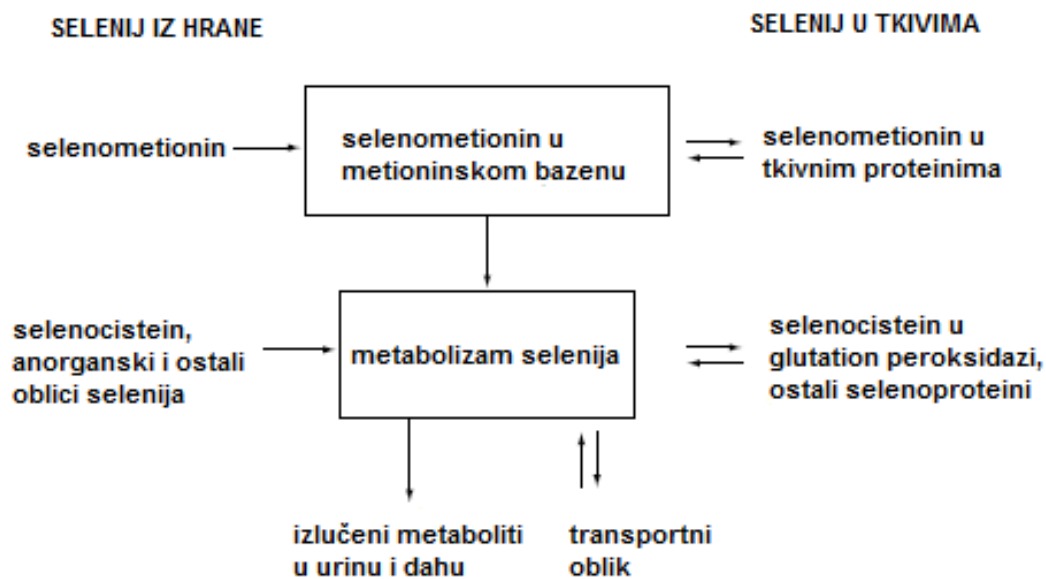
SELENIJ IZ HRANE

SELENIJ U TKIVIMA

selenometionin

selenometionin u metioninskom bazenu

selenometionin u tkivnim proteinima

selenocistein, anorganski i ostali oblici selenija

metabolizam selenija

selenocistein u glutation peroksidazi, ostali selenoproteini

izlučeni metaboliti u urinu i dahu

transportni oblik